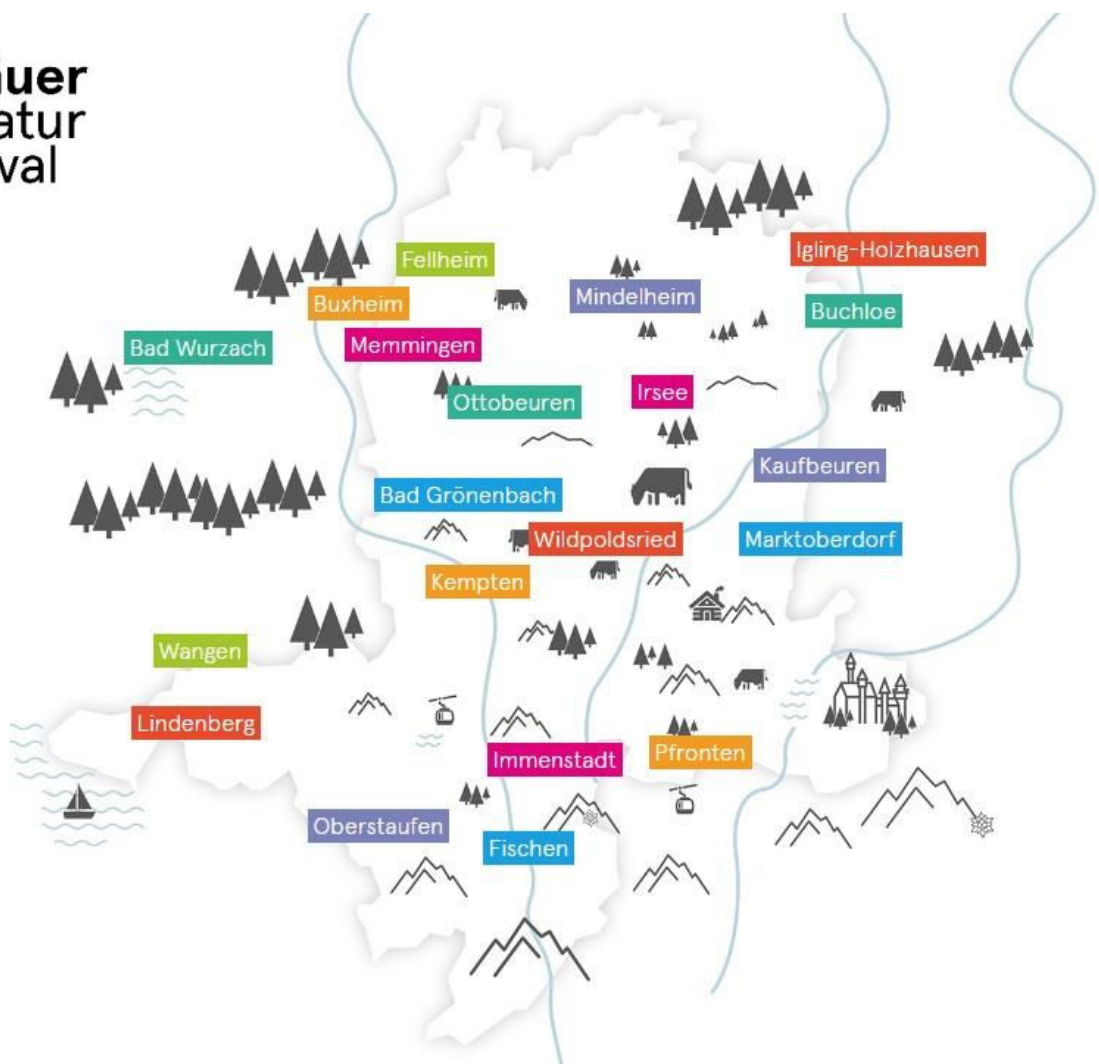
uer
atur
val

Fellheim
Igling-Holzhausen
Buxheim
Mindelheim
Buchloe
Bad Wurzach
Memmingen
Irsee
Ottobeuren
Kaufbeuren
Bad Grönenbach
Wildpoldsried
Marktoberdorf
Kempten
Wangen
Lindenberg
Immenstadt
Pfronten
Oberstaufen
Fischen